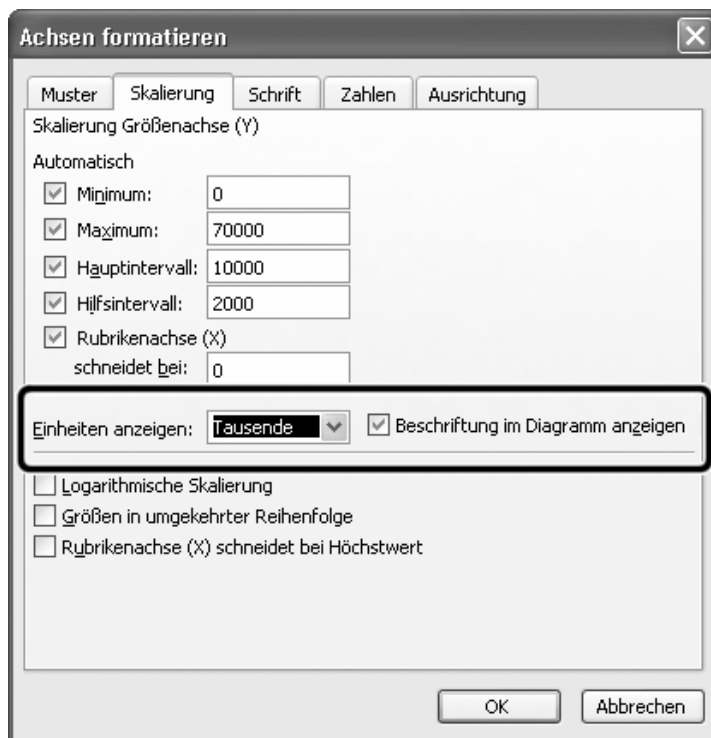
Achsen formatieren

Muster | Skalierung | Schrift | Zahlen | Ausrichtung

Skalierung Größenachse (Y)

Automatisch

Minimum: 0

Maximum: 70000

Hauptintervall: 10000

Hilfsintervall: 2000

Rubrikenachse (X) schneidet bei: 0

Einheiten anzeigen: Tausende

Beschriftung im Diagramm anzeigen

Logarithmische Skalierung

Größen in umgekehrter Reihenfolge

Rubrikenachse (X) schneidet bei Höchstwert

OK

Abbrechen